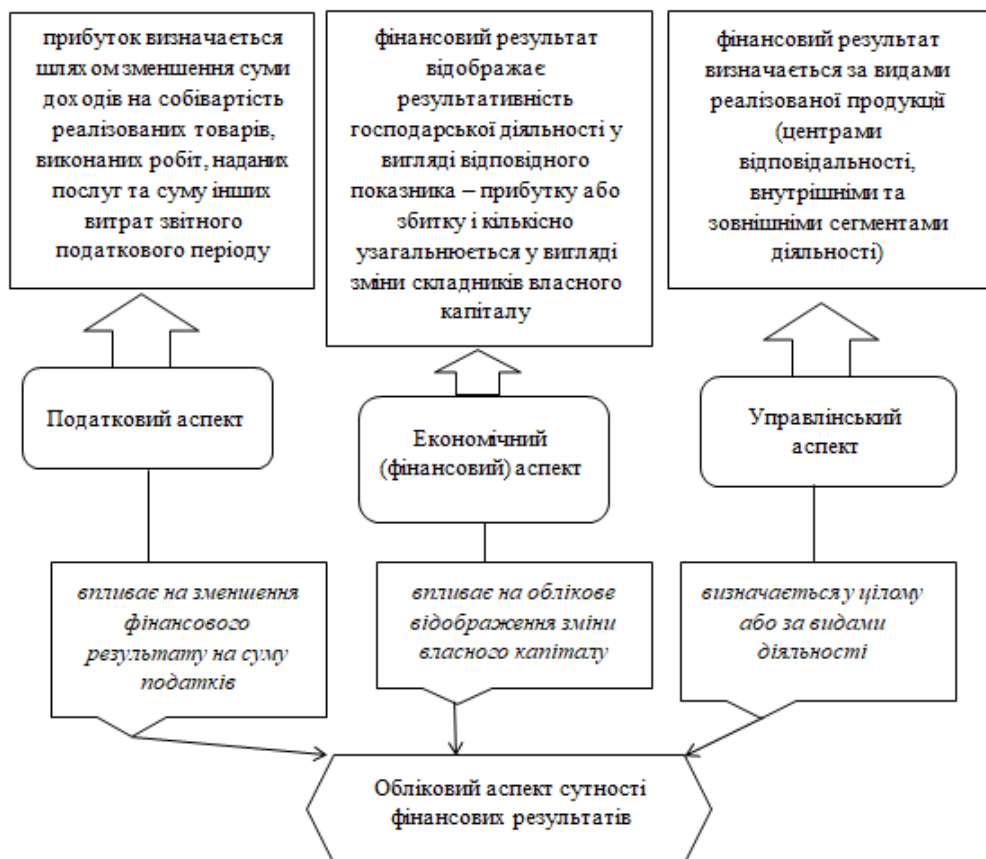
прибуток визначається шляхом зменшення суми доходів на собівартість реалізованих товарів, виконаних робіт, наданих послуг та суму інших витрат звітного податкового періоду

фінансовий результат відображає результативність господарської діяльності у вигляді відповідного показника – прибутку або збитку і кількісно узагальнюється у вигляді зміни складників власного капіталу

фінансовий результат визначається за видами реалізованої продукції (центрами відповідальності, внутрішніми та зовнішніми сегментами діяльності)

Податковий аспект

Економічний (фінансовий) аспект

Управлінський аспект

впливає на зменшення фінансового результату на суму податків

впливає на облікове відображення зміни власного капіталу

визначається у цілому або за видами діяльності

Обліковий аспект сутності фінансових результатів